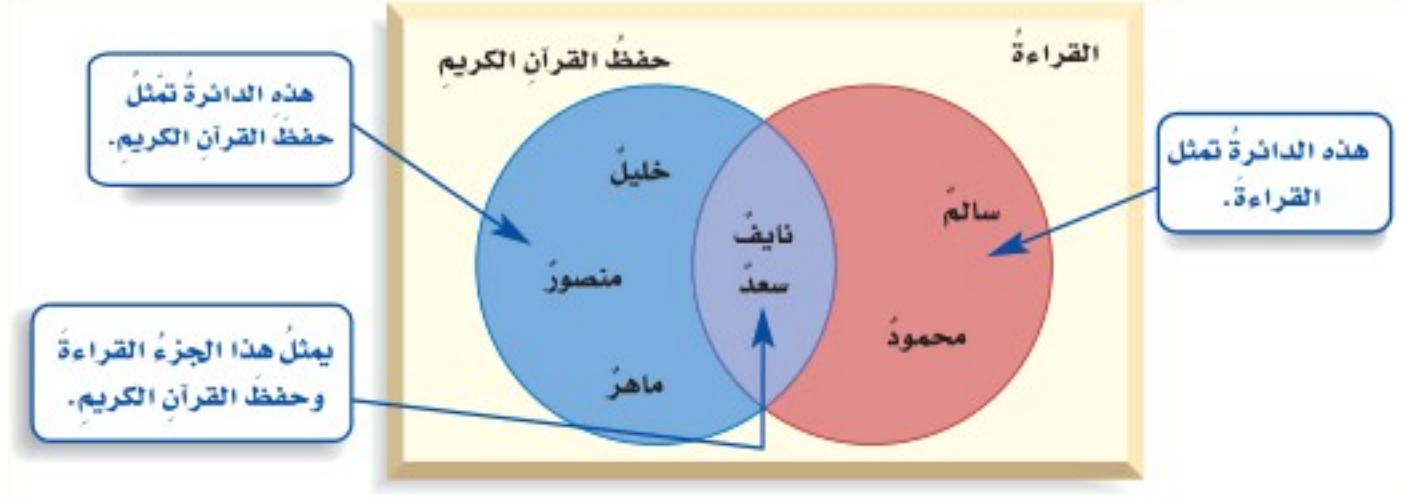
القراءةُ

حفظُ القرآنِ الكريمِ

هذه الدائرةُ تمثل القراءةَ.

هذه الدائرةُ تمثلُ حفظَ القرآنِ الكريمِ.

يمثلُ هذا الجزءُ القراءةَ وحفظَ القرآنِ الكريمِ.

سالمٌ

محمودٌ

نايفٌ
سعدٌ

خليلٌ

منصورٌ

ماهرٌ